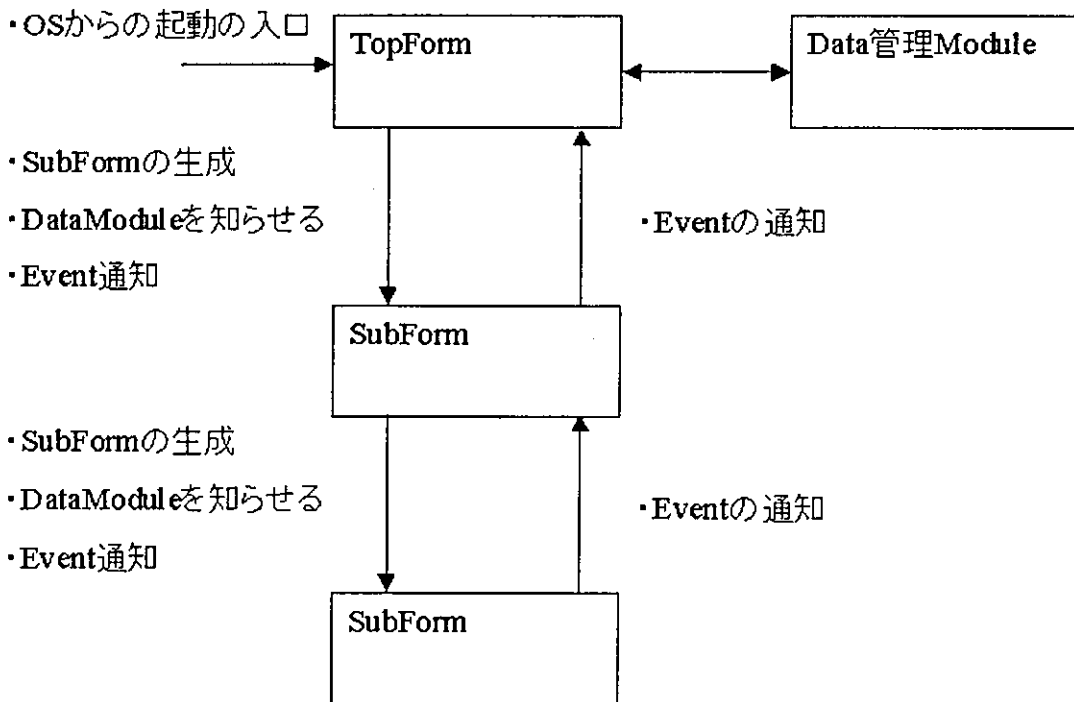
・OSからの起動の入口

TopForm

Data管理Module

・SubFormの生成

・DataModuleを知らせる

・Event通知

・Eventの通知

SubForm

・SubFormの生成

・DataModuleを知らせる

・Event通知

・Eventの通知

SubForm